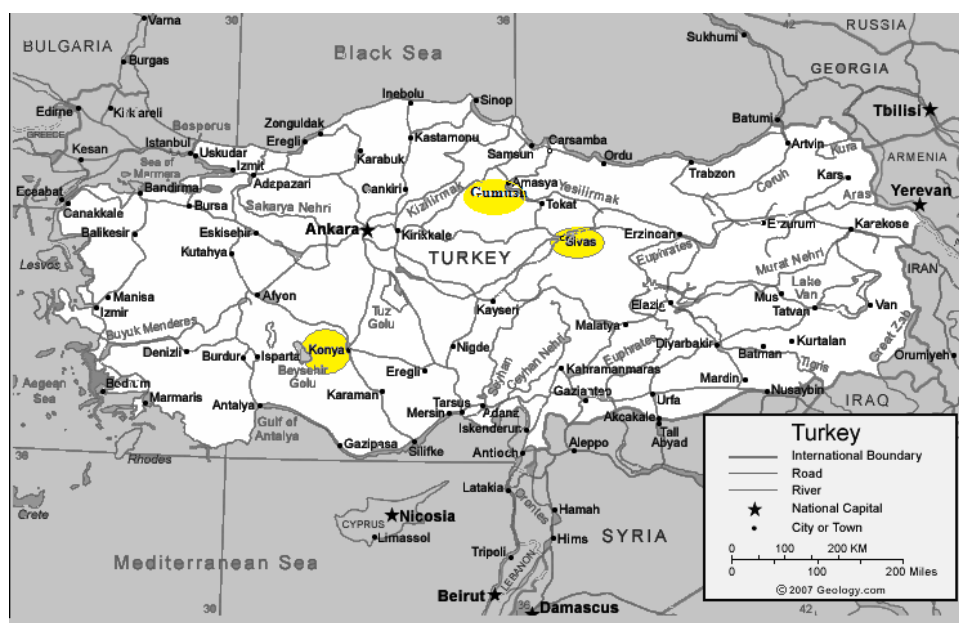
Varna
30
36
RUSSIA
BULGARIA
Burgas
Black Sea
Sukhumi
GEORGIA
Inebolu
Sinop
Edirne
Kirklareli
Zonguldak
Kastamonu
Carsamba
Batumi
Tbilisi
GREECE
Bosporus
Eregli
Samsun
Ordu
Artvin
Kesan
Istanbul
Uskudar
Karabuk
Kura
ARMENIA
Sea of Marmara
Izmit
Trabzon
Coruh
Kars
Ecaabat
Bandirma
Adapazari
Cankiri
Amasya
Yesilirmak
Canakkale
Bursa
Sakarya Nehri
Kizilirmak
Gumus
Tokat
Yerevan
Aras
Balikesir
Eskisehir
Ankara
Kirikkale
Erzurum
Karakose
Sivas
Erzincan
Lesvos
Kutahya
TURKEY
Euphrates
Murat Nehri
IRAN
Manisa
Afyon
Tuz Golu
Lake Van
Izmir
Kayseri
Elazig
Mus
Van
Buyuk Menderes
Malatya
Tatvan
Denizli
Burdur
Isparta
Konya
Nigde
Seyhan
Ceyhan Nehri
Diyarbakir
Kurtalan
Batman
Great Zab
Orumiyeh
Beysehir Golu
Eregli
Kahramanmaras
Tigris
Aegean Sea
Bodrum
Marmaris
Karaman
Tarsus
Euphrates
Mardin
Nusaybin
Antalya
Mersin
Adana
Gaziantep
Urfa
IRAQ
Gulf of Antalya
Iskenderun
Akcakale
Tall Abyad
Rhodes
Gazipasa
Silifke
Antioch
Aleppo
Turkey
International Boundary
Road
River
National Capital
City or Town
Crete
Latakia
Orontes
Hamah
CYPRUS
Nicosia
Limassol
Hims
SYRIA
Mediterranean Sea
Tripoli
LEBANON
0 100 200 KM
0 100 200 Miles
© 2007 Geology.com
30
Beirut
36
Damascus